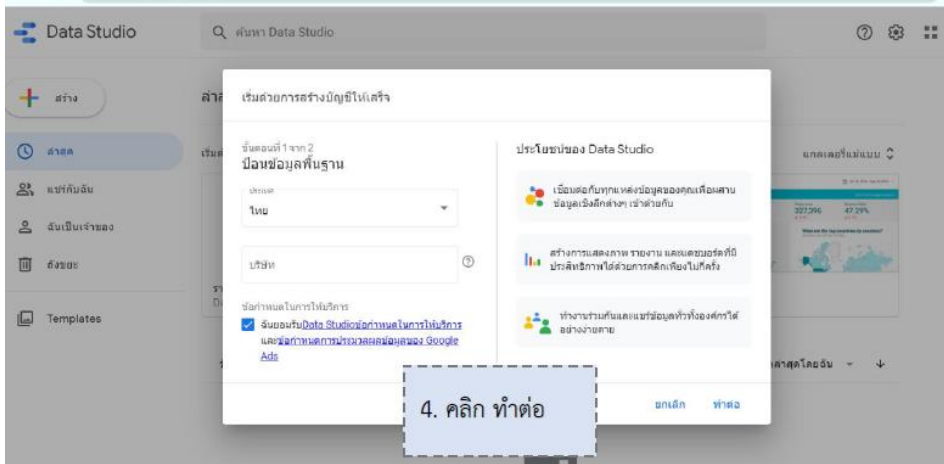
Data Studio

ค้นหา Data Studio

สร้าง

ล่าสุด

แชร์กับฉัน

ฉันเป็นเจ้าของ

ถังขยะ

Templates

เริ่มต้นการสร้างบัญชีให้เสร็จ

ขั้นตอนที่ 1 จาก 2
ป้อนข้อมูลพื้นฐาน

ประเทศ
ไทย

บริษัท

ข้อกำหนดในการให้บริการ

ฉันยอมรับData Studioข้อกำหนดในการให้บริการ และข้อกำหนดการประมวลผลข้อมูลของ Google Ads

ประโยชน์ของ Data Studio

เชื่อมต่อกับทุกแหล่งข้อมูลของคุณเพื่อผสานข้อมูลเชิงลึกต่างๆ เข้าด้วยกัน

สร้างการแสดงภาพ รายงาน และแดชบอร์ดที่มีประสิทธิภาพได้ด้วยการคลิกเพียงไม่กี่ครั้ง

ทำงานร่วมกันและแชร์ข้อมูลทั่วทั้งองค์กรได้อย่างง่ายดาย

4. คลิก ทำต่อ

ยกเลิก

ทำต่อ

ล่าสุดโดยฉัน

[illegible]

327,396

47.29%